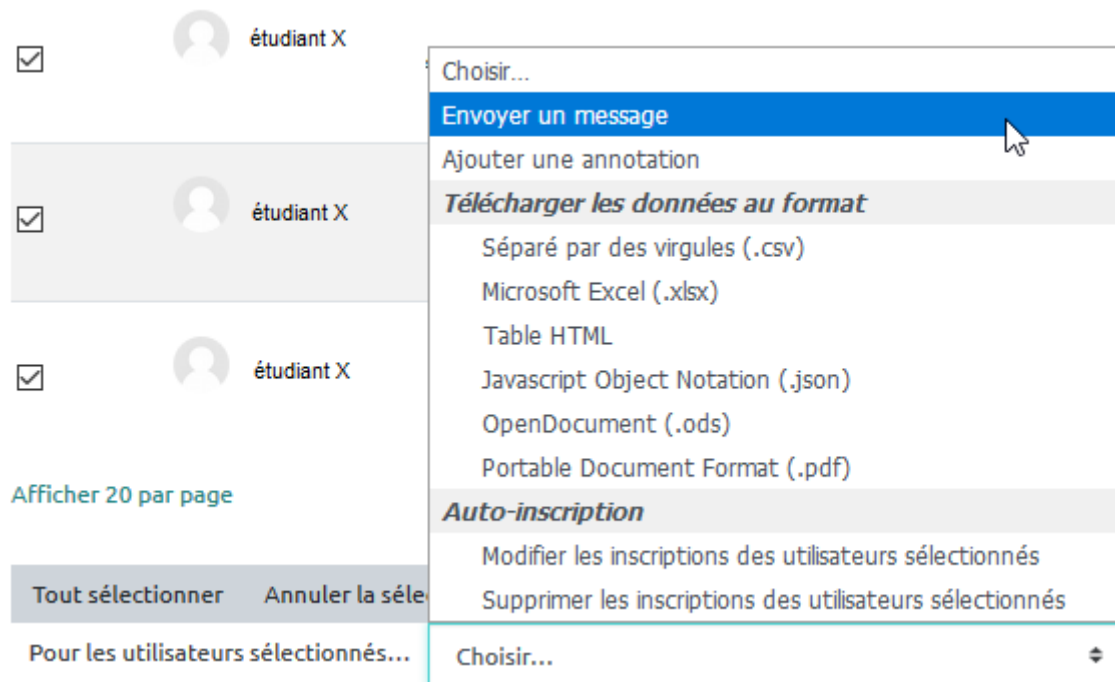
étudiant X

étudiant X

étudiant X

Afficher 20 par page

Tout sélectionner Annuler la séle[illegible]

Pour les utilisateurs sélectionnés...

Choisir...
Envoyer un message
Ajouter une annotation
Télécharger les données au format
Séparé par des virgules (.csv)
Microsoft Excel (.xlsx)
Table HTML
Javascript Object Notation (.json)
OpenDocument (.ods)
Portable Document Format (.pdf)
Auto-inscription
Modifier les inscriptions des utilisateurs sélectionnés
Supprimer les inscriptions des utilisateurs sélectionnés

Choisir...